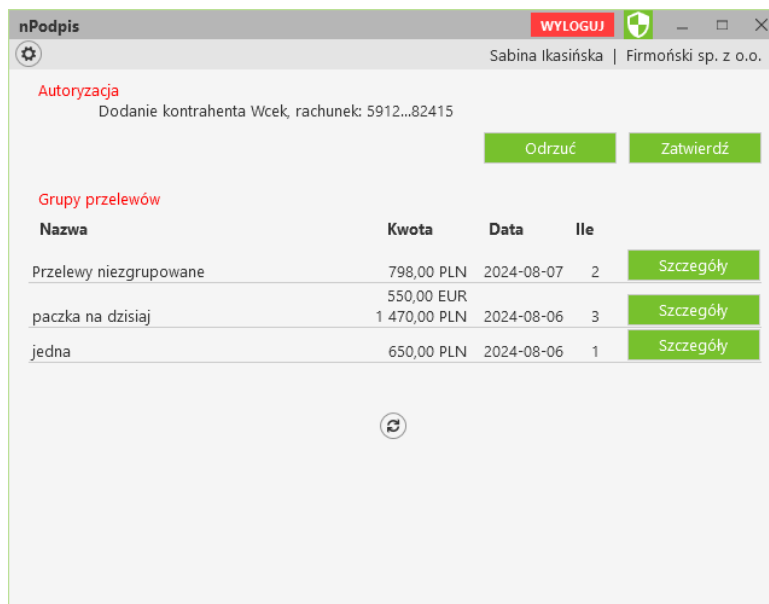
nPodpis

WYLOGUJ

Sabina Ikasińska | Firmoński sp. z o.o.

Autoryzacja

Dodanie kontrahenta Wcek, rachunek: 5912...82415

Odrzuć

Zatwierdź

Grupy przelewów

| Nazwa | Kwota | Data | Ile | |
|---|---|---|---|---|
| Przelewy niezgrupowane | 798,00 PLN | 2024-08-07 | 2 | Szczegóły |
| paczka na dzisiaj | 550,00 EUR 1 470,00 PLN | 2024-08-06 | 3 | Szczegóły |
| jedna | 650,00 PLN | 2024-08-06 | 1 | Szczegóły |